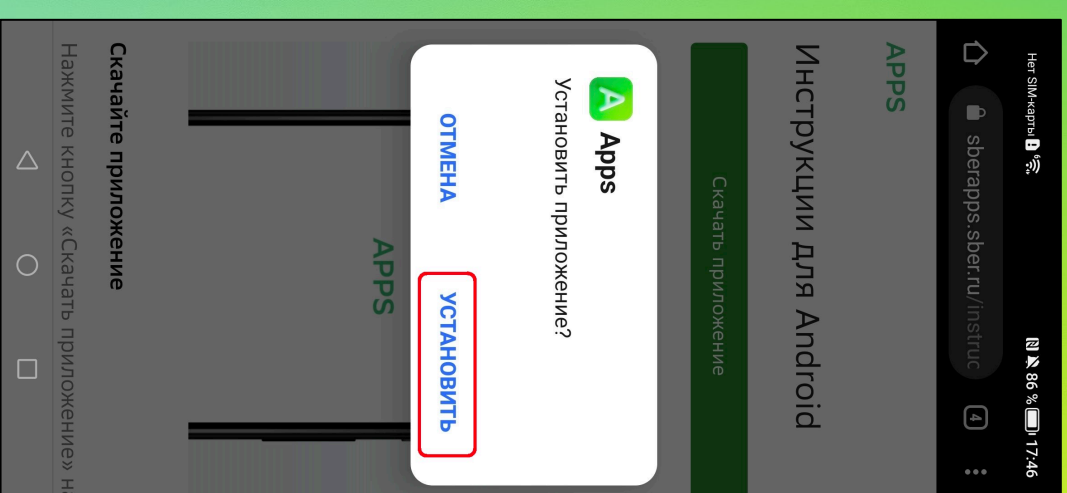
Нет SIM-карты

86 % 17:46

sberapps.sber.ru/instruc

4

APPS

Инструкции для Android

Скачать приложение

Apps

Установить приложение?

ОТМЕНА

УСТАНОВИТЬ

APPS

Скачайте приложение

Нажмите кнопку «Скачать приложение» н